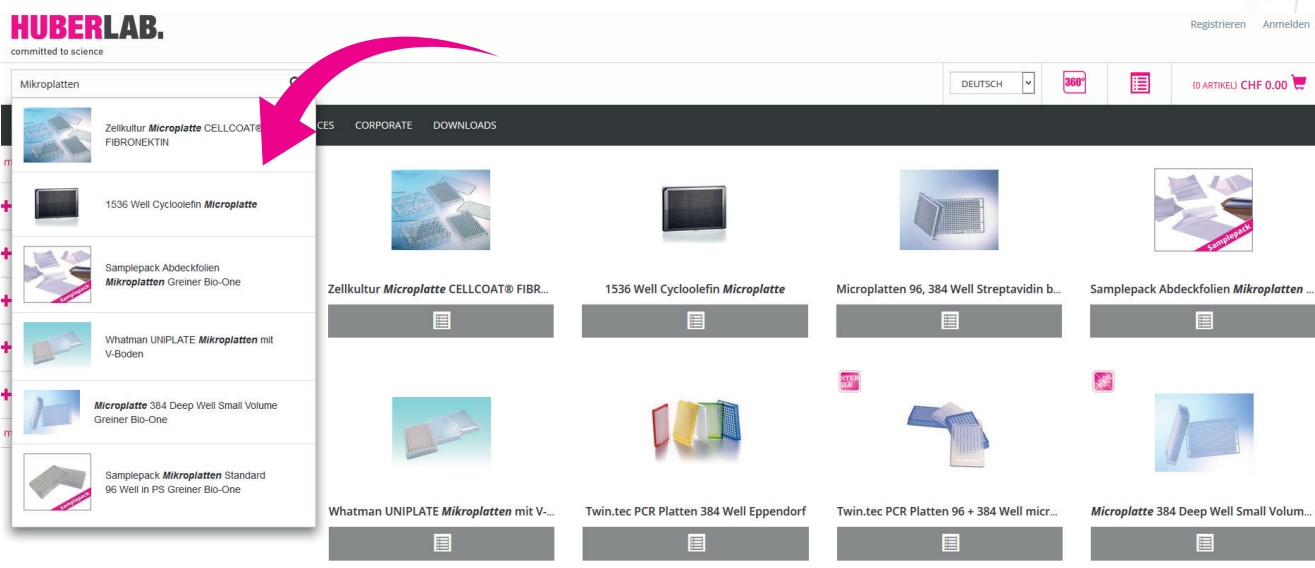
HUBERLAB.
committed to science

Registrieren Anmelden

Mikroplatten

DEUTSCH

360°

(0 ARTIKEL) CHF 0.00

CES CORPORATE DOWNLOADS

Zellkultur ***Microplatte*** CELLCOAT® FIBRONEKTIN

1536 Well Cycloolefin ***Microplatte***

Samplepack Abdeckfolien ***Mikroplatten*** Greiner Bio-One

Whatman UNIPLATE ***Mikroplatten*** mit V-Boden

***Microplatte*** 384 Deep Well Small Volume Greiner Bio-One

Samplepack ***Mikroplatten*** Standard 96 Well in PS Greiner Bio-One

Zellkultur ***Microplatte*** CELLCOAT® FIBR...

1536 Well Cycloolefin ***Microplatte***

Microplatten 96, 384 Well Streptavidin b...

Samplepack Abdeckfolien ***Mikroplatten*** ...

Whatman UNIPLATE ***Mikroplatten*** mit V-...

Twin.tec PCR Platten 384 Well Eppendorf

Twin.tec PCR Platten 96 + 384 Well micr...

***Microplatte*** 384 Deep Well Small Volum...